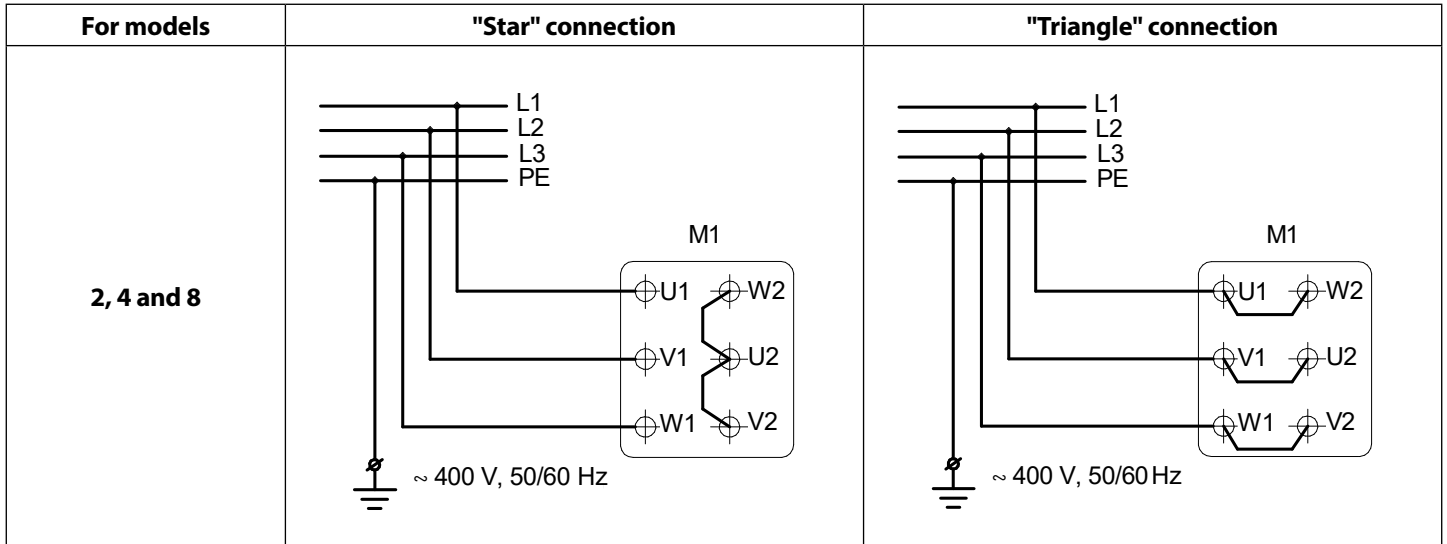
| For models | "Star" connection | "Triangle" connection |
|---|---|---|
| 2, 4 and 8 | L1<br>L2<br>L3<br>PE<br>M1<br>U1 W2<br>V1 U2<br>W1 V2<br>~ 400 V, 50/60 Hz | L1<br>L2<br>L3<br>PE<br>M1<br>U1 W2<br>V1 U2<br>W1 V2<br>~ 400 V, 50/60 Hz |